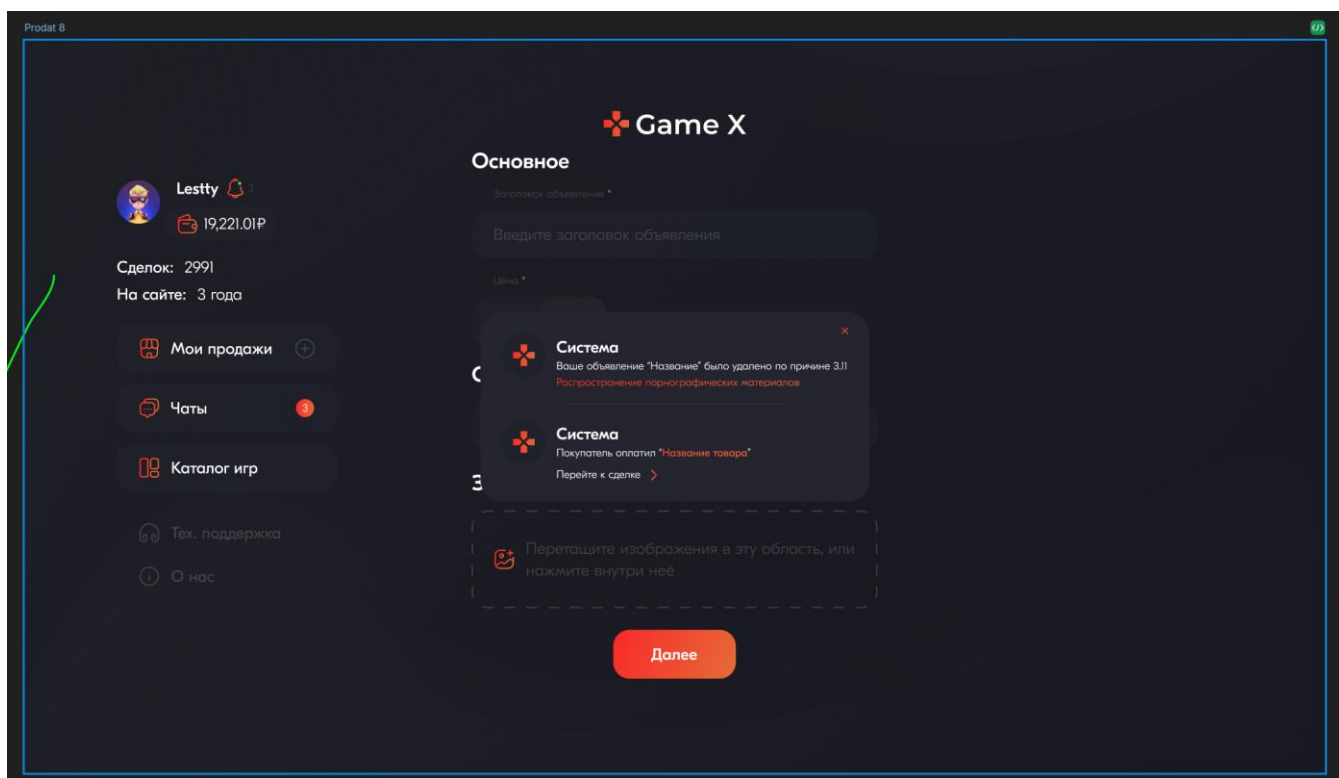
Prodat 8

Game X

Lestty 3

19,221.01₽

Сделок: 2991
На сайте: 3 года

Мои продажи

Чаты 3

Каталог игр

Тех. поддержка

О нас

Основное

Заголовок объявления *

Введите заголовок объявления

Цена *

×

Система
Ваше объявление "Название" было удалено по причине 3.11
Распространение порнографических материалов

Система
Покупатель оплатил "Название товара"
Перейти к сделке

Перетащите изображения в эту область, или нажмите внутри неё

Далее